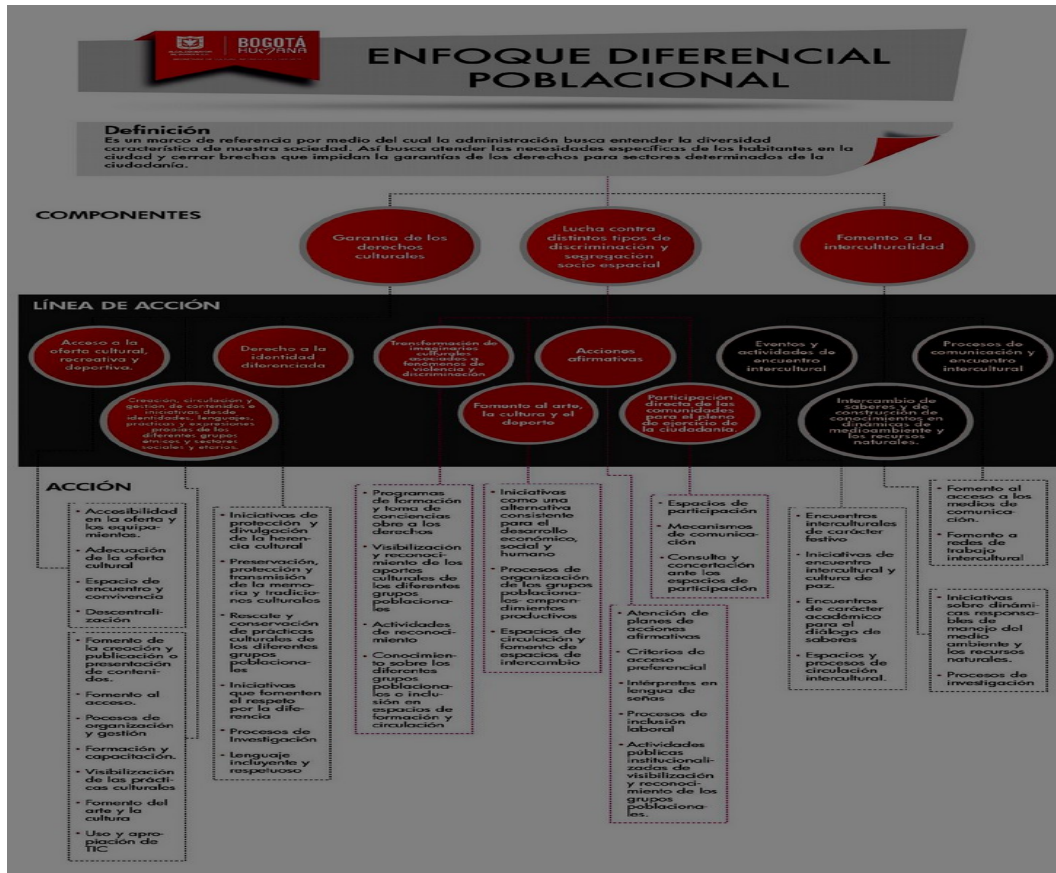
BOGOTÁ HUMANA

ENFOQUE DIFERENCIAL POBLACIONAL

Definición
Es un marco de referencia por medio del cual la administración busca entender la diversidad característica de nuestra sociedad. Así busca atender las necesidades específicas de los habitantes en la ciudad y cerrar brechas que impidan la garantías de los derechos para sectores determinados de la ciudadanía.

COMPONENTES

Garantía de los derechos culturales

Lucha contra distintos tipos de discriminación y segregación socio espacial

Fomento a la interculturalidad

LÍNEA DE ACCIÓN

Acceso a la oferta cultural, recreativa y deportiva.

Derecho a la identidad diferenciada

Transformación de imaginarios culturales asociados a fenómenos de violencia y discriminación

Acciones afirmativas

Eventos y actividades de encuentro intercultural

Procesos de comunicación y encuentro intercultural

Creación, circulación y gestión de contenidos e iniciativas desde identidades, lenguajes, prácticas y expresiones propias de los diferentes grupos etnicos y sectores sociales y etarios.

Fomento al arte, la cultura y el deporte

Participación directa de las comunidades para el pleno de ejercicio de la ciudadanía.

Intercambio de saberes, y de construcción de conocimientos en dinámicas de medioambiente y los recursos naturales.

ACCIÓN

• Accesibilidad en la oferta y los equipamientos.
• Adecuación de la oferta cultural
• Espacio de encuentro y convivencia
• Descentralización

• Fomento de la creación y publicación o presentación de contenidos.
• Fomento al acceso.
• Pocesos de organización y gestión
• Formación y capacitación.
• Visibilización de las prácticas culturales
• Fomento del arte y la cultura
• Uso y apropiación de TIC

• Iniciativas de protección y divulgación de la herencia cultural
• Preservación, protección y transmisión de la memoria y tradiciones culturales
• Rescate y conservación de prácticas culturales de los diferentes grupos poblacionales
• Iniciativas que fomenten el respeto por la diferencia
• Procesos de Investigación
• Lenguaje incluyente y respetuoso

• Programas de formación y toma de conciencias obre a los derechos
• Visibilización y reconocimiento de los aportes culturales de los diferentes grupos poblacionales
• Actividades de reconocimiento
• Conocimiento sobre los diferentes grupos poblacionales e inclusión en espacios de formación y circulación

• Iniciativas como una alternativa consistente para el desarrollo económico, social y humano
• Procesos de organización de los grupos poblacionales- emprendimientos productivos
• Espacios de circulación y fomento de espacios de intercambio

• Atención de planes de acciones afirmativas
• Criterios de acceso preferencial
• Intérpretes en lengua de señas
• Procesos de inclusión laboral
• Actividades públicas institucionalizadas de visibilización y reconocimiento de los grupos poblacionales.

• Espacios de participación
• Mecanismos de comunicación
• Consulta y concertación ante los espacios de participación

• Encuentros interculturales de carácter festivo
• Iniciativas de encuentro intercultural y cultura de paz.
• Encuentros de carácter académico para el diálogo de saberes
• Espacios y procesos de circulación intercultural.

• Fomento al acceso a los medios de comunicación.
• Fomento a redes de trabajo intercultural

• Iniciativas sobre dinámicas responsables de manejo del medio ambiente y los recursos naturales.
• Procesos de investigación